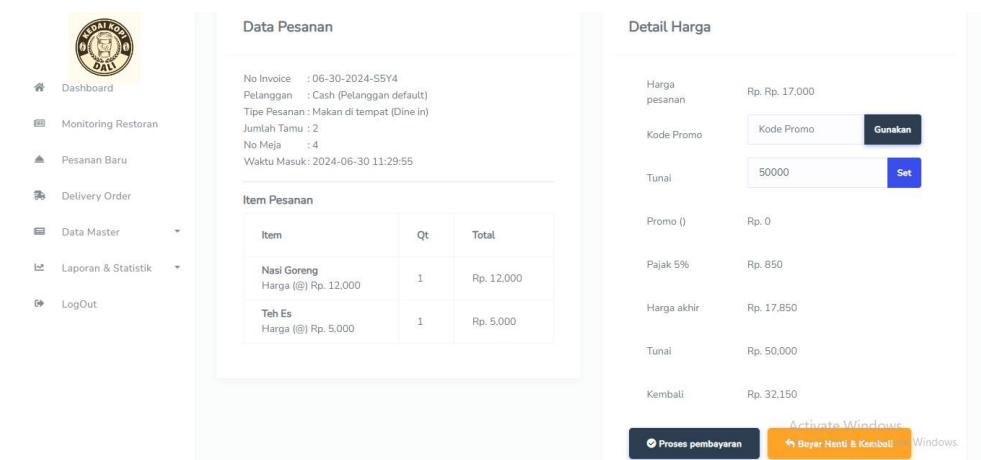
KEDAI KOPI DALI

Dashboard

Monitoring Restoran

Pesanan Baru

Delivery Order

Data Master

Laporan & Statistik

LogOut

Data Pesanan

No Invoice : 06-30-2024-S5Y4
Pelanggan : Cash (Pelanggan default)
Tipe Pesanan : Makan di tempat (Dine in)
Jumlah Tamu : 2
No Meja : 4
Waktu Masuk : 2024-06-30 11:29:55

Item Pesanan

| Item | Qt | Total |
|---|---|---|
| Nasi Goreng Harga (@) Rp. 12,000 | 1 | Rp. 12,000 |
| Teh Es Harga (@) Rp. 5,000 | 1 | Rp. 5,000 |

Detail Harga

Harga pesanan Rp. Rp. 17,000

Kode Promo Kode Promo Gunakan

Tunai 50000 Set

Promo () Rp. 0

Pajak 5% Rp. 850

Harga akhir Rp. 17,850

Tunai Rp. 50,000

Kembali Rp. 32,150

Proses pembayaran

Bayar Nanti & Kembali

Activate Windows
Windows.